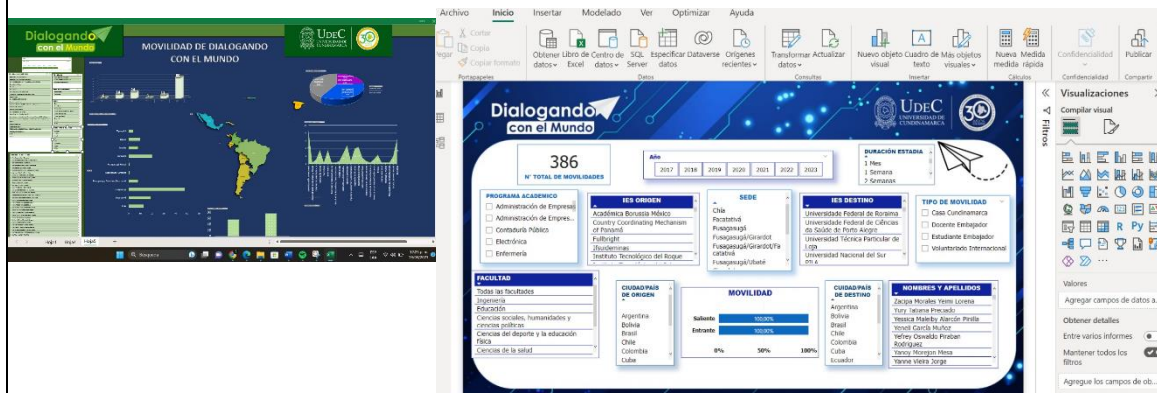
Dialogando con el Mundo

MOVILIDAD DE DIALOGANDO CON EL MUNDO

UDEC UNIVERSIDAD DE CUNDINAMARCA

Archivo Inicio Insertar Modelado Ver Optimizar Ayuda

Cortar Copia Copiar formato Portapapeles

Obtener datos Libro de Excel Centro de datos SQL Server Especificar datos Dataverse Orígenes recientes Datos

Transformar datos Actualizar Consultas

Nuevo objeto visual Cuadro de texto Más objetos visuales Insertar

Nueva medida Medida rápida Cálculos

Confidencialidad

Publicar Compartir

Dialogando con el Mundo

UDEC UNIVERSIDAD DE CUNDINAMARCA

386
N° TOTAL DE MOVILIDADES

Año
2017 2018 2019 2020 2021 2022 2023

DURACIÓN ESTADIA
1 Mes
1 Semana
2 Semanas

PROGRAMA ACADEMICO
Administración de Empresa
Administración de Empres...
Contaduría Pública
Electrónica
Enfermería

IES ORIGEN
Académica Borussia México
Country Coordinating Mechanism of Panamá
Fulbright
Ifeuderminas
Instituto Tecnológico del Roque

SEDE
Chía
Facatativá
Fusagasugá
Fusagasugá/Girardot
Fusagasugá/Girardot/Facatativá
Fusagasugá/Ubaté

IES DESTINO
Universidade Federal de Roraima
Universidade Federal de Ciências da Saúde de Porto Alegre
Universidad Técnica Particular de Loja
Universidad Nacional del Sur

TIPO DE MOVILIDAD
Casa Cundinamarca
Docente Embajador
Estudiante Embajador
Voluntariado Internacional

FACULTAD
Todas las facultades
Ingeniería
Educación
Ciencias sociales, humanidades y ciencias políticas
Ciencias del deporte y la educación física
Ciencias de la salud

CIUDAD/PAÍS DE ORIGEN
Argentina
Bolivia
Brasil
Chile
Colombia
Cuba

MOVILIDAD
Saliente 100,00%
Entrante 100,00%
0% 50% 100%

CIUDAD/PAÍS DE DESTINO
Argentina
Bolivia
Brasil
Chile
Colombia
Cuba
Ecuador

NOMBRES Y APELLIDOS
Zacipa Morales Yeimi Lorena
Yury Tatiana Preciado
Yessica Maleby Alarcón Pinilla
Yeneli García Muñoz
Yefrey Oswaldo Piraban Rodríguez
Yancy Morejon Mesa
Yanne Vieira Jorge

Filtros

Visualizaciones
Compilar visual

Valores
Agregar campos de datos a...

Obtener detalles
Entre varios informes
Mantener todos los filtros
Agregue los campos de ob...

Búsqueda